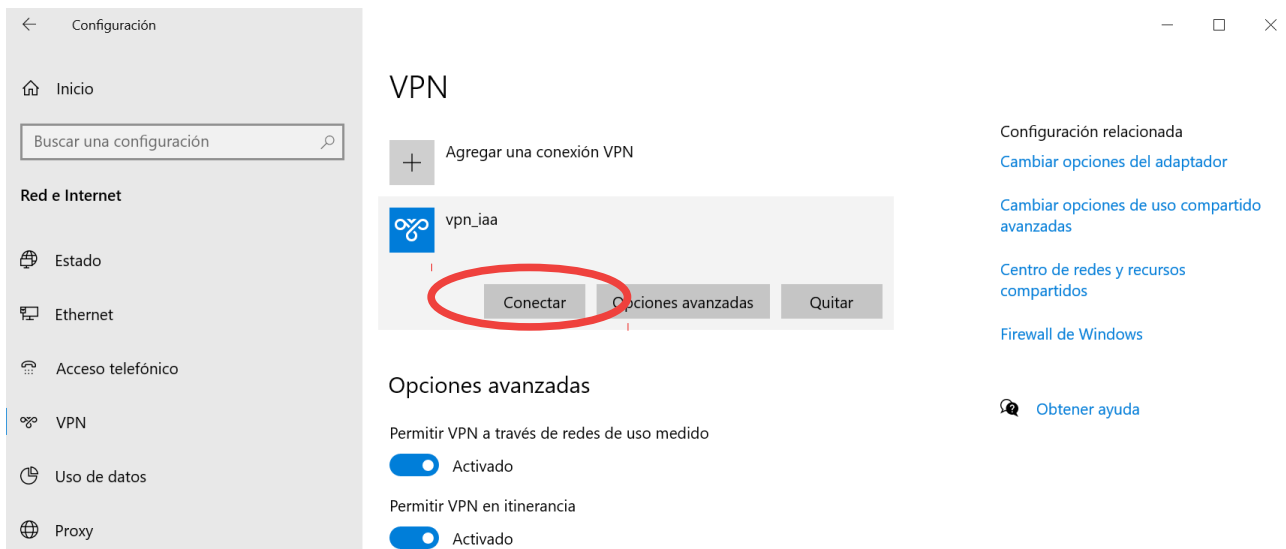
Configuración

Inicio

Buscar una configuración

Red e Internet

Estado

Ethernet

Acceso telefónico

VPN

Uso de datos

Proxy

VPN

Agregar una conexión VPN

vpn_iaa

Conectar

Opciones avanzadas

Quitar

Opciones avanzadas

Permitir VPN a través de redes de uso medido

Activado

Permitir VPN en itinerancia

Activado

Configuración relacionada

Cambiar opciones del adaptador

Cambiar opciones de uso compartido avanzadas

Centro de redes y recursos compartidos

Firewall de Windows

Obtener ayuda